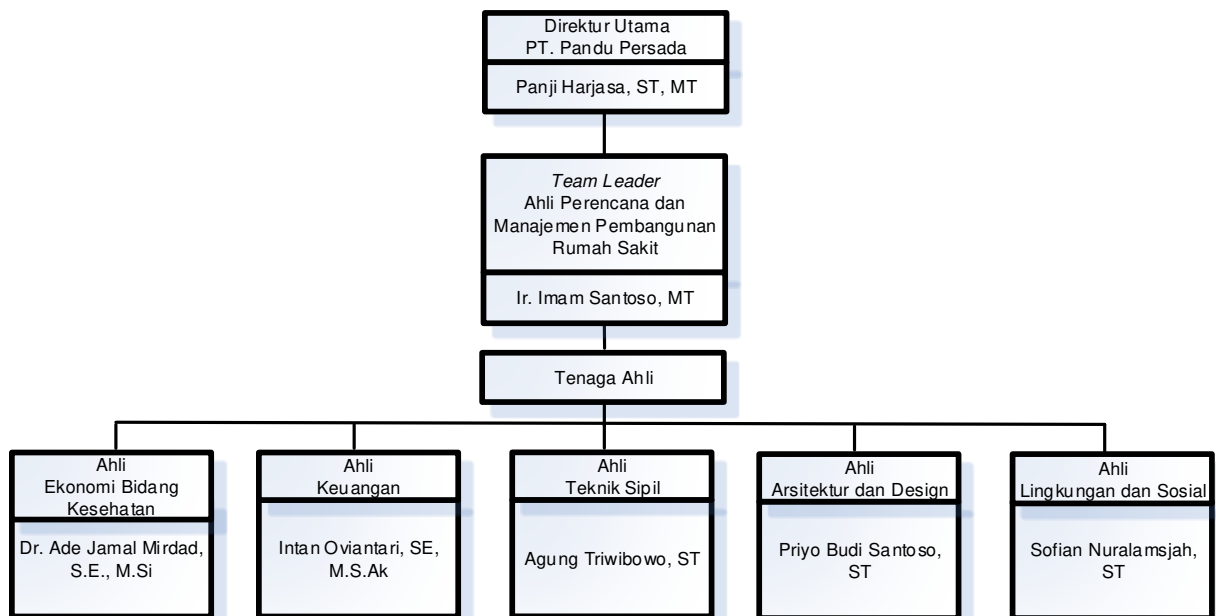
Direktur Utama
PT. Pandu Persada

Panji Harjasa, ST, MT

*Team Leader*
Ahli Perencana dan Manajemen Pembangunan Rumah Sakit

Ir. Imam Santoso, MT

Tenaga Ahli

Ahli
Ekonomi Bidang Kesehatan

Dr. Ade Jamal Mirdad, S.E., M.Si

Ahli
Keuangan

Intan Oviantari, SE, M.S.Ak

Ahli
Teknik Sipil

Agung Triwibowo, ST

Ahli
Arsitektur dan Design

Priyo Budi Santoso, ST

Ahli
Lingkungan dan Sosial

Sofian Nuralamsjah, ST